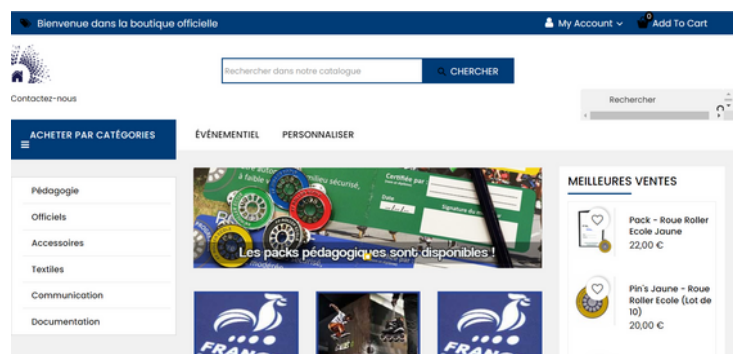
Bienvenue dans la boutique officielle

My Account

0

Add To Cart

Contactez-nous

Rechercher dans notre catalogue

CHERCHER

Rechercher

ACHETER PAR CATÉGORIES

ÉVÉNEMENTIEL

PERSONNALISER

Pédagogie

Officiels

Accessoires

Textiles

Communication

Documentation

Les packs pédagogiques sont disponibles !

MEILLEURES VENTES

Pack - Roue Roller Ecole Jaune
22,00 €

Pin's Jaune - Roue Roller Ecole (Lot de 10)
20,00 €